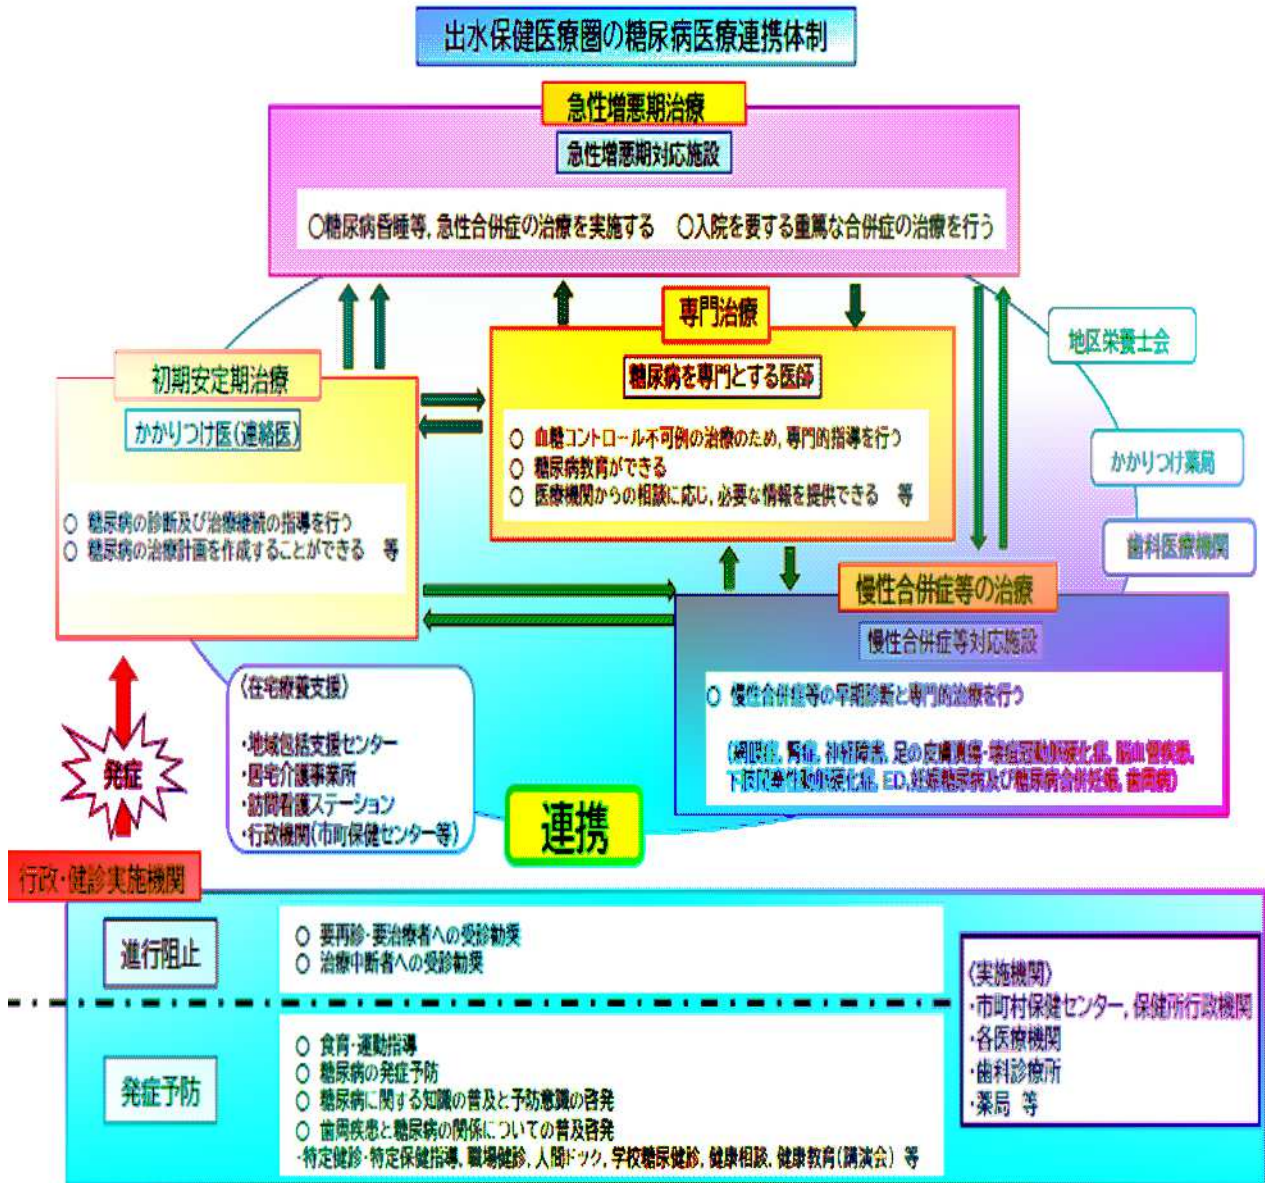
出水保健医療圏の糖尿病医療連携体制

急性増悪期治療

急性増悪期対応施設

○糖尿病昏睡等，急性合併症の治療を実施する　○入院を要する重篤な合併症の治療を行う

専門治療

糖尿病を専門とする医師

○ 血糖コントロール不可例の治療のため，専門的指導を行う
○ 糖尿病教育ができる
○ 医療機関からの相談に応じ，必要な情報を提供できる　等

初期安定期治療

かかりつけ医（連絡医）

○ 糖尿病の診断及び治療継続の指導を行う
○ 糖尿病の治療計画を作成することができる　等

地区栄養士会

かかりつけ薬局

歯科医療機関

慢性合併症等の治療

慢性合併症等対応施設

○ 慢性合併症等の早期診断と専門的治療を行う

（網膜症，腎症，神経障害，足の皮膚潰瘍・壊疽冠動脈硬化症，脳血管疾患，下肢閉塞性動脈硬化症，ED，妊娠糖尿病及び糖尿病合併妊娠，歯周病）

〈在宅療養支援〉

・地域包括支援センター
・居宅介護事業所
・訪問看護ステーション
・行政機関（市町保健センター等）

発症

連携

行政・健診実施機関

進行阻止

○ 要再診・要治療者への受診勧奨
○ 治療中断者への受診勧奨

発症予防

○ 食育・運動指導
○ 糖尿病の発症予防
○ 糖尿病に関する知識の普及と予防意識の啓発
○ 歯周疾患と糖尿病の関係についての普及啓発
・特定健診・特定保健指導，職場健診，人間ドック，学校糖尿健診，健康相談，健康教育（講演会）等

〈実施機関〉
・市町村保健センター，保健所行政機関
・各医療機関
・歯科診療所
・薬局 等